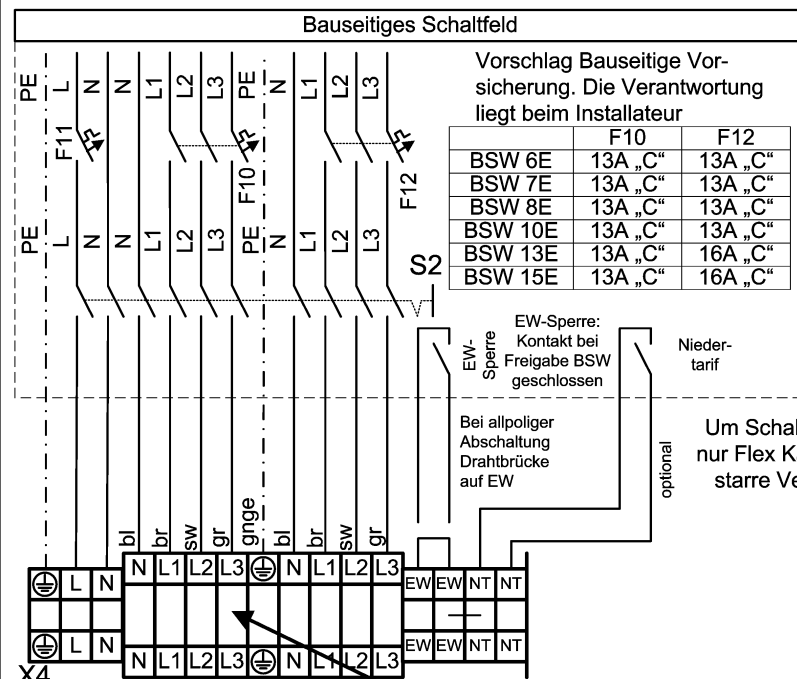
Bauseitiges Schaltfeld

Vorschlag Bauseitige Vorsicherung. Die Verantwortung liegt beim Installateur

|  | F10 | F12 |
|---|---|---|
| BSW 6E | 13A „C“ | 13A „C“ |
| BSW 7E | 13A „C“ | 13A „C“ |
| BSW 8E | 13A „C“ | 13A „C“ |
| BSW 10E | 13A „C“ | 13A „C“ |
| BSW 13E | 13A „C“ | 16A „C“ |
| BSW 15E | 13A „C“ | 16A „C“ |

PE L N N L1 L2 L3 PE N L1 L2 L3

F11 F10 F12

PE L N N L1 L2 L3 PE N L1 L2 L3

S2

EW-Sperre

EW-Sperre: Kontakt bei Freigabe BSW geschlossen

Niedertarif

Bei allpoliger Abschaltung Drahtbrücke auf EW

optional

Um Schal
nur Flex K
starre Ve

bl br sw gr gnge bl br sw gr

L N N L1 L2 L3 N L1 L2 L3 EW EW NT NT

L N N L1 L2 L3 N L1 L2 L3 EW EW NT NT

X4